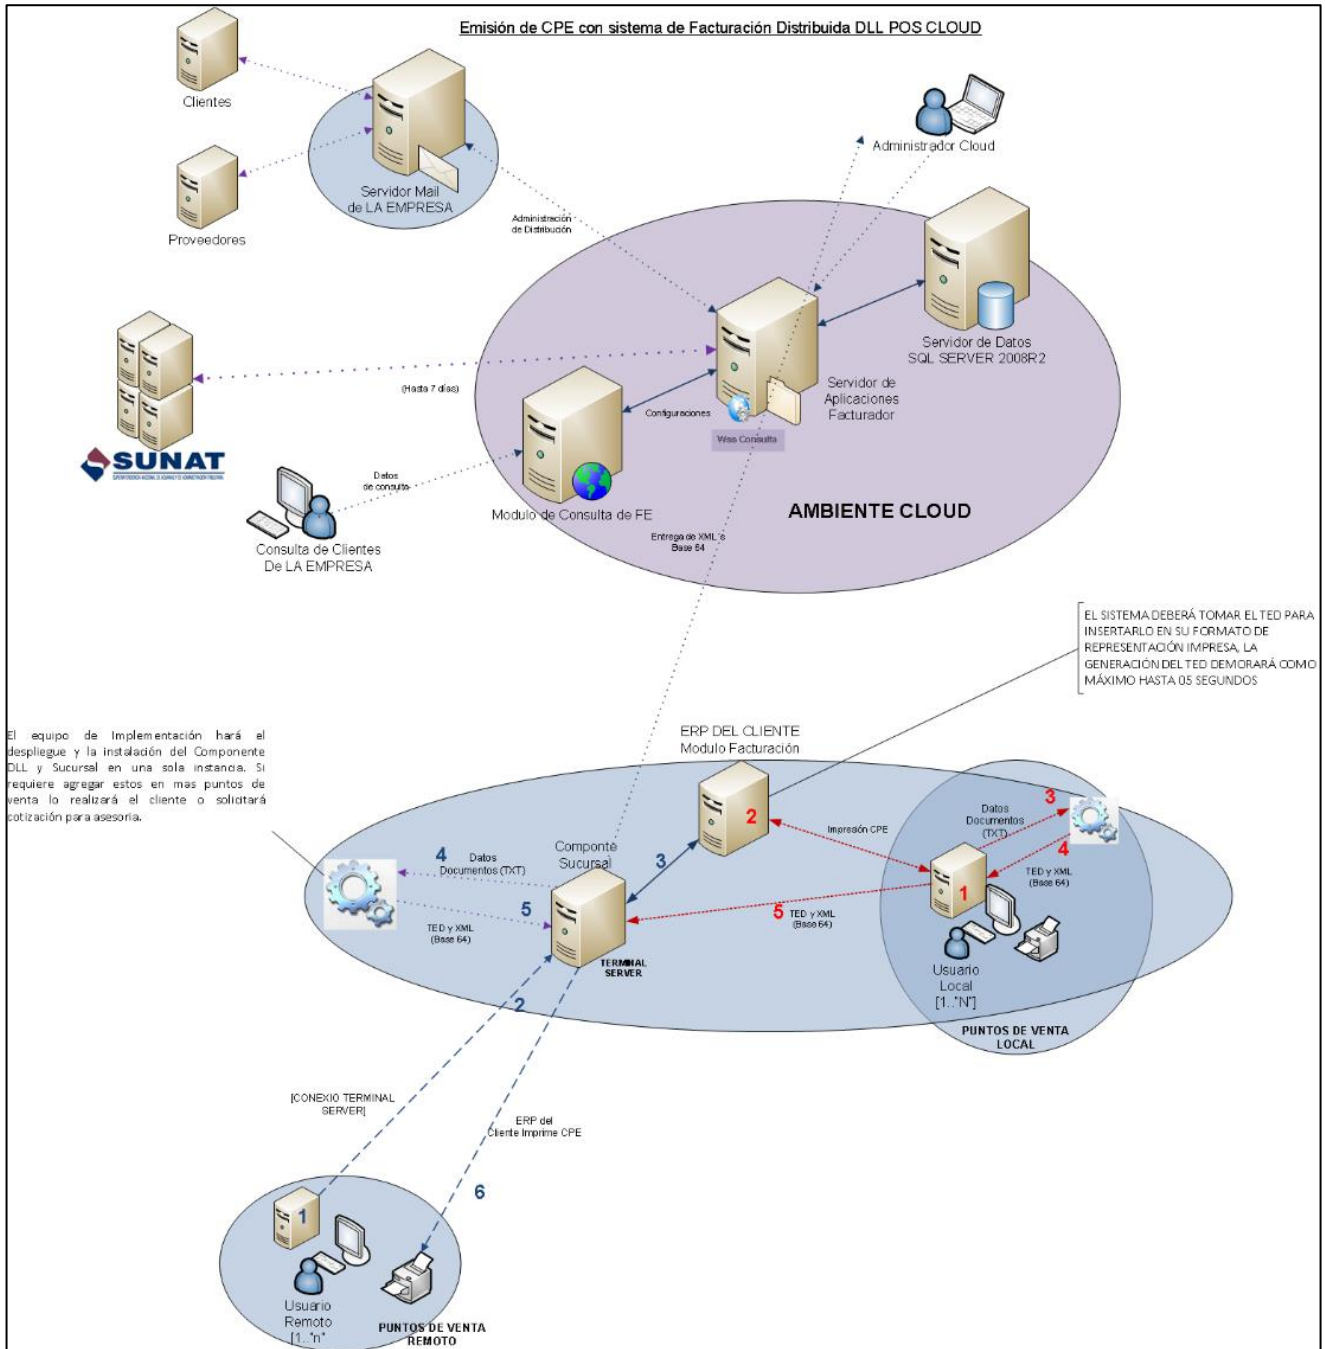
Emisión de CPE con sistema de Facturación Distribuida DLL POS CLOUD

Clientes

Proveedores

Servidor Mail de LA EMPRESA

Administración de Distribución

Administrador Cloud

Servidor de Datos SQL SERVER 2008R2

Servidor de Aplicaciones Facturador

Wss Consulta

Configuraciones

(Hasta 7 días)

SUNAT

Datos de consulta

Modulo de Consulta de FE

Consulta de Clientes De LA EMPRESA

AMBIENTE CLOUD

Entrega de XML's Base 64

EL SISTEMA DEBERÁ TOMAR EL TED PARA INSERTARLO EN SU FORMATO DE REPRESENTACIÓN IMPRESA, LA GENERACIÓN DEL TED DEMORARÁ COMO MÁXIMO HASTA 05 SEGUNDOS

El equipo de Implementación hará el despliegue y la instalación del Componente DLL y Sucursal en una sola instancia. Si requiere agregar estos en mas puntos de venta lo realizará el cliente o solicitará cotización para asesoria.

ERP DEL CLIENTE Modulo Facturación

2

Impresión CPE

Datos Documentos (TXT)

3

4

TED y XML (Base 64)

1

5 TED y XML (Base 64)

Usuario Local [1.."N"]

PUNTOS DE VENTA LOCAL

Componte Sucursal

3

4 Datos Documentos (TXT)

5

TED y XML (Base 64)

TERMINAL SERVER

2

[CONEXIO TERMINAL SERVER]

ERP del Cliente Imprime CPE

6

1

Usuario Remoto [1.."n"

PUNTOS DE VENTA REMOTO